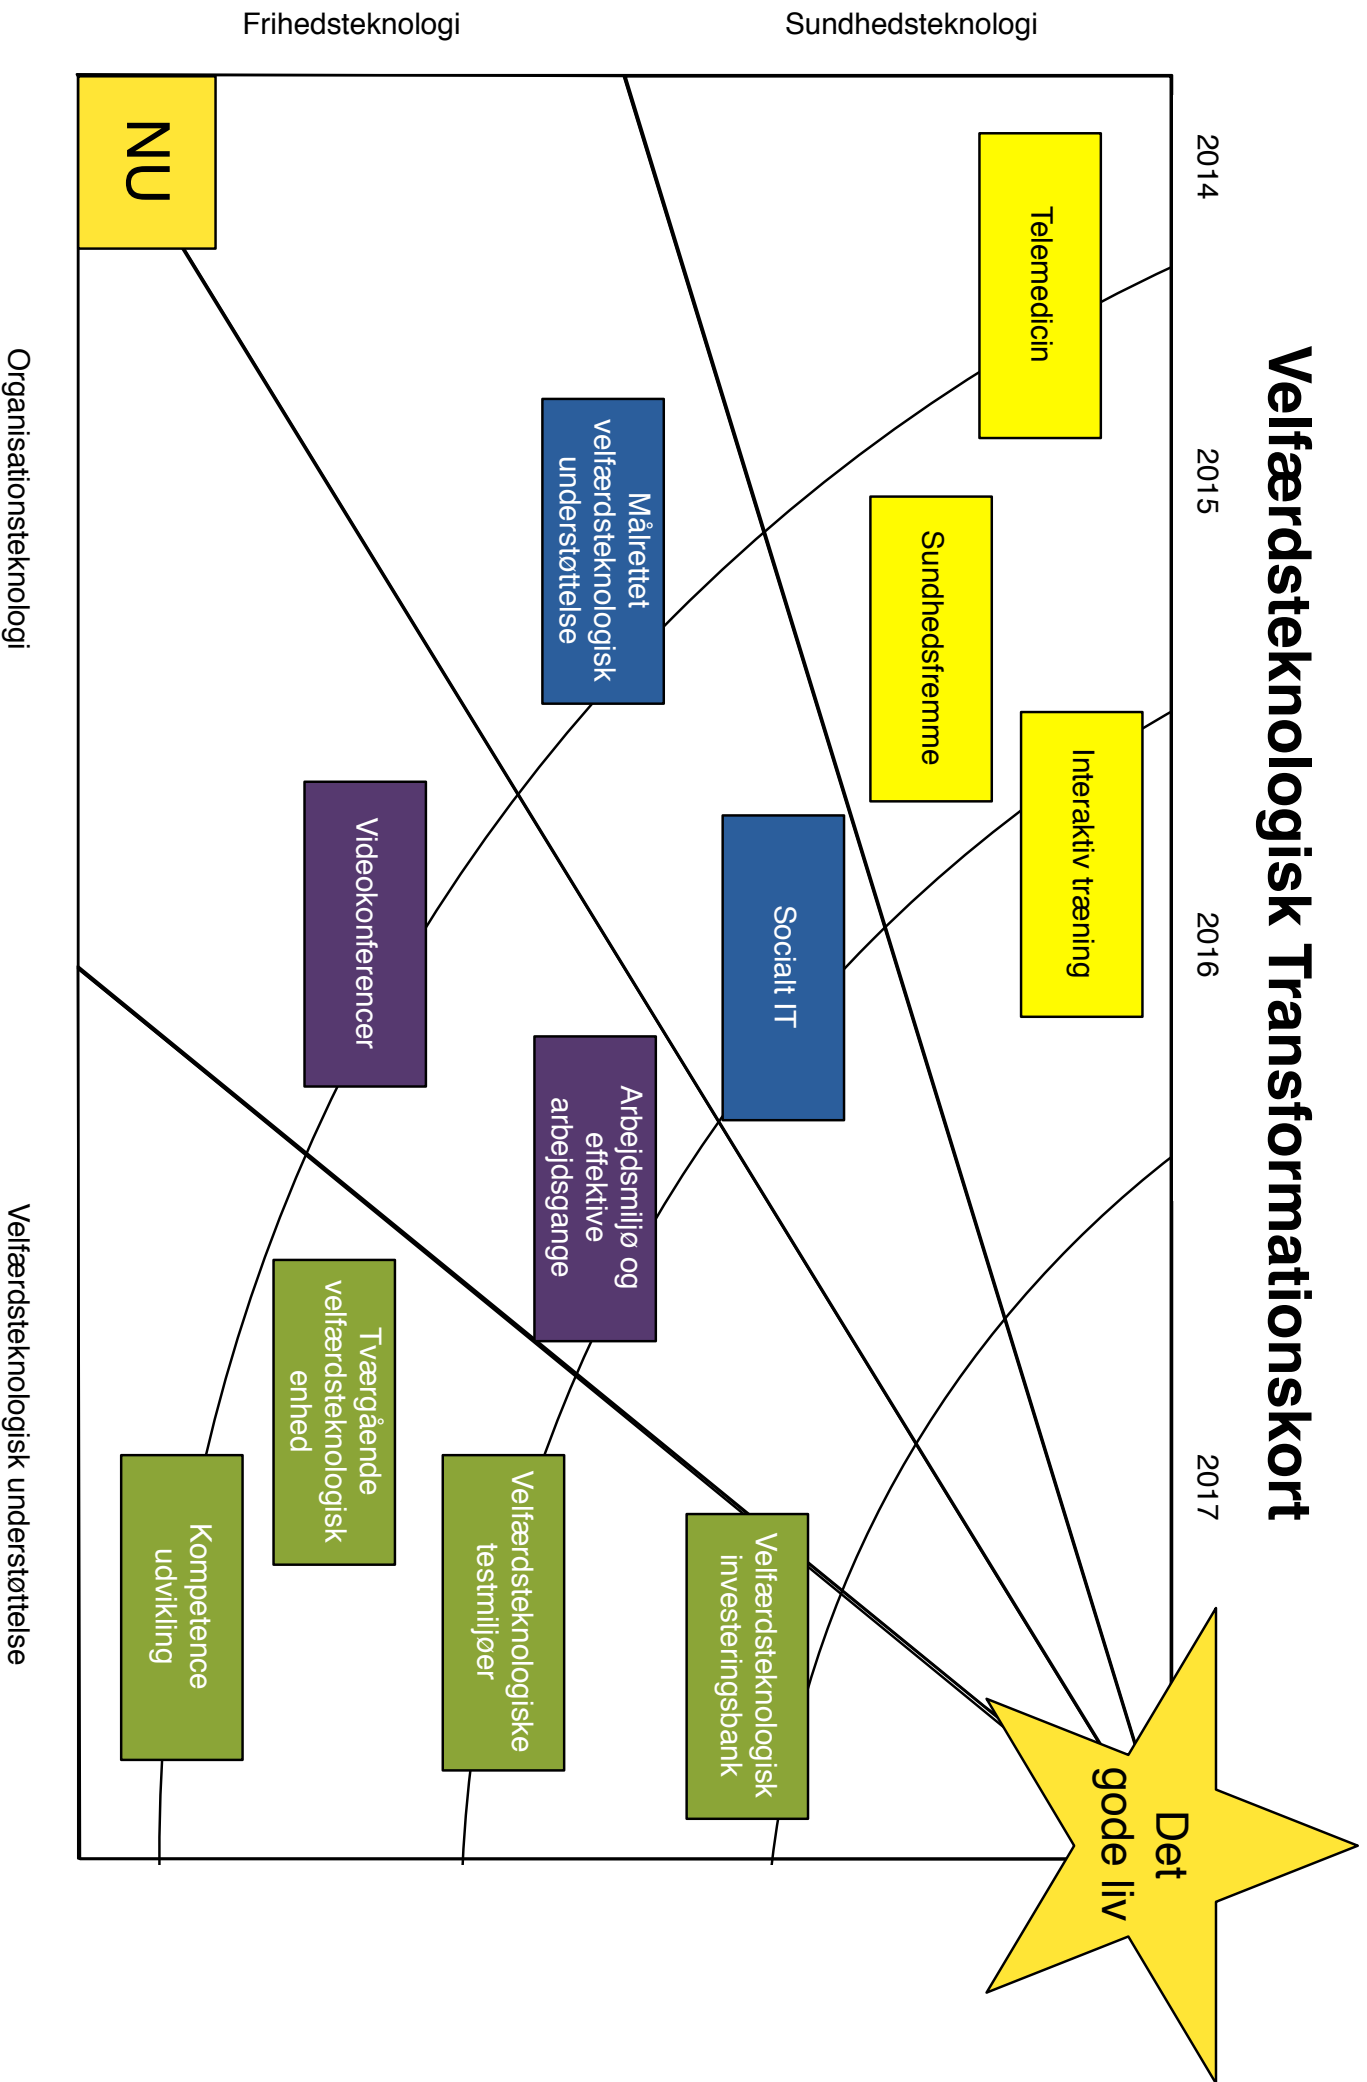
Velfærdsteknologisk Transformationskort

2014
2015
2016
2017

Sundhedsteknologi
Frihedsteknologi
Organisationsteknologi
Velfærdsteknologisk understøttelse

NU

Telemedicin

Sundhedsfremme

Interaktiv træning

Socialt IT

Målrettet velfærdsteknologisk understøttelse

Videokonferencer

Arbejdsmiljø og effektive arbejdsgange

Velfærdsteknologisk investeringsbank

Tværgående velfærdsteknologisk enhed

Velfærdsteknologiske testmiljøer

Kompetence udvikling

Det gode liv